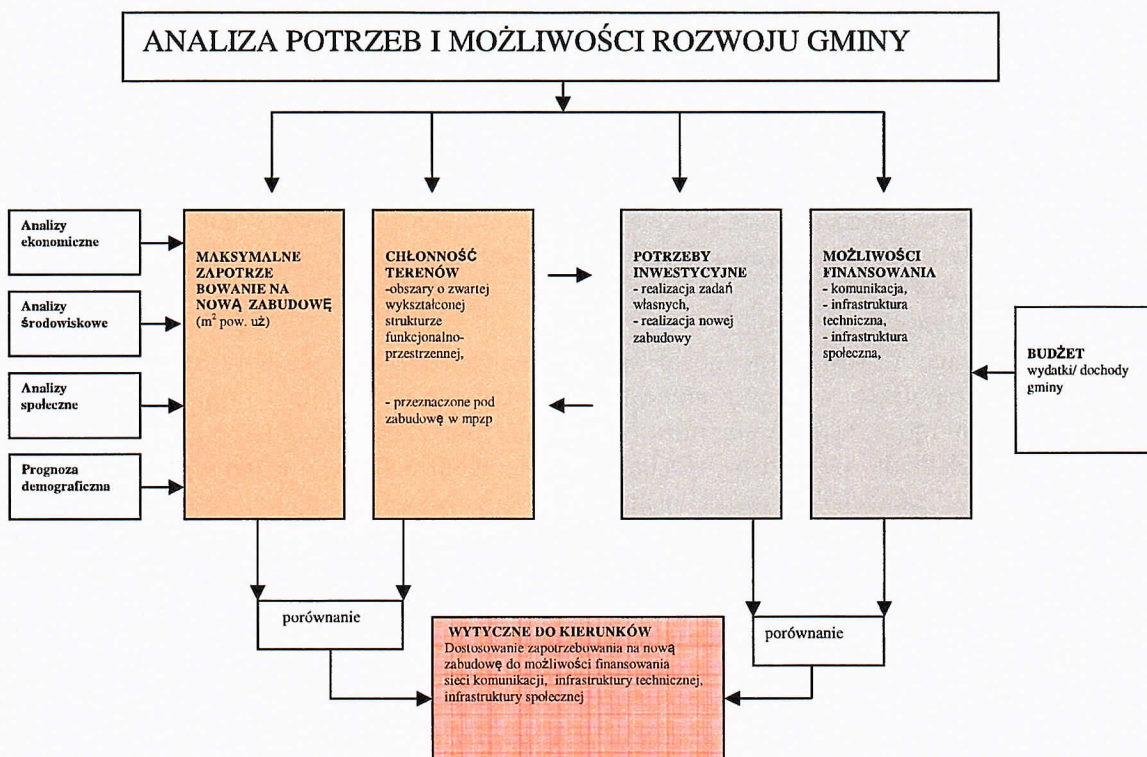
ANALIZA POTRZEB I MOŻLIWOŚCI ROZWOJU GMINY

Analizy ekonomiczne

Analizy środowiskowe

Analizy społeczne

Prognoza demograficzna

MAKSYMALNE ZAPOTRZEBOWANIE NA NOWĄ ZABUDOWĘ ($m^2$ pow. uż)

CHŁONNOŚĆ TERENÓW
-obszary o zwartej wykształconej strukturze funkcjonalno-przestrzennej,

- przeznaczone pod zabudowę w mpzp

POTRZEBY INWESTYCYJNE
- realizacja zadań własnych,
- realizacja nowej zabudowy

MOŻLIWOŚCI FINANSOWANIA
- komunikacja,
- infrastruktura techniczna,
- infrastruktura społeczna,

BUDŻET
wydatki/ dochody gminy

porównanie

porównanie

WYTYCZNE DO KIERUNKÓW
Dostosowanie zapotrzebowania na nową zabudowę do możliwości finansowania sieci komunikacji, infrastruktury technicznej, infrastruktury społecznej